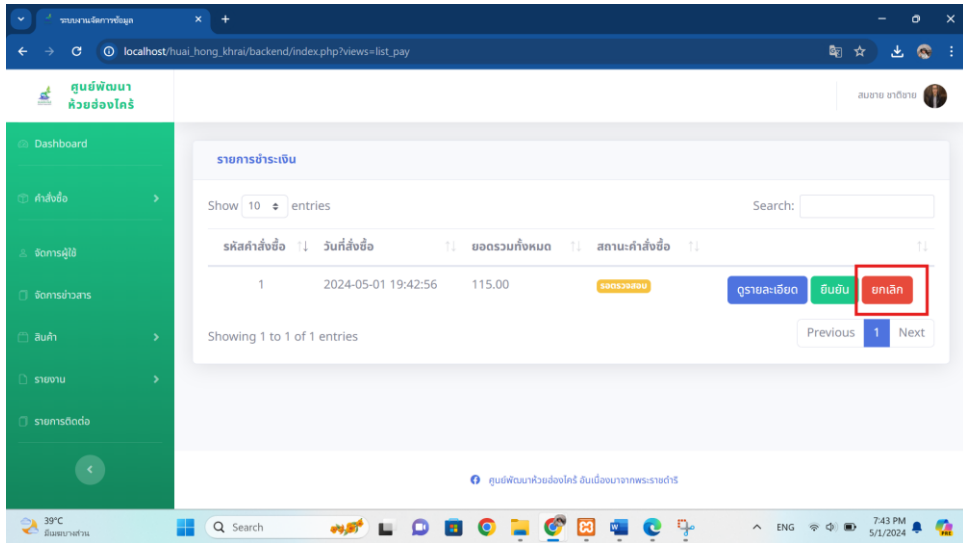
ระบบงานจัดการข้อมูล

localhost/huai_hong_khrai/backend/index.php?views=list_pay

ศูนย์พัฒนา ห้วยฮ่องไคร้

สมชาย ขาติชาย

Dashboard

คำสั่งซื้อ

จัดการผู้ใช้

จัดการข่าวสาร

สินค้า

รายงาน

รายการติดต่อ

รายการชำระเงิน

Show 10 entries

Search:

| รหัสคำสั่งซื้อ | วันที่สั่งซื้อ | ยอดรวมทั้งหมด | สถานะคำสั่งซื้อ | |
|---|---|---|---|---|
| 1 | 2024-05-01 19:42:56 | 115.00 | รอตรวจสอบ | ดูรายละเอียด ยืนยัน ยกเลิก |

Showing 1 to 1 of 1 entries

Previous 1 Next

ศูนย์พัฒนาห้วยฮ่องไคร้ อันเนื่องมาจากพระราชดำริ

39°C
มีเมฆบางส่วน

Search

ENG

7:43 PM
5/1/2024